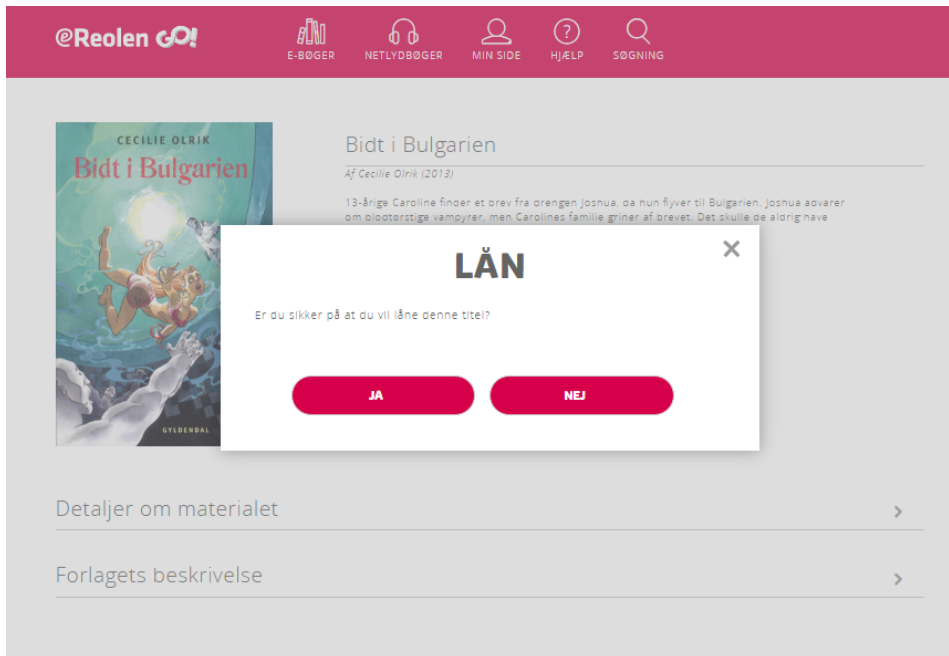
eReolen GO!

E-BØGER NETLYDBØGER MIN SIDE HJÆLP SØGNING

CECILIE OLRIK
Bidt i Bulgarien
GYLDENDAL

Bidt i Bulgarien

Af Cecilie Olrik (2013)

13-årige Caroline finder et brev fra drengen Joshua, da hun flyver til Bulgarien. Joshua advarer om blodtørstige vampyrer, men Carolines familie griner af brevet. Det skulle de aldrig have

LÅN

Er du sikker på at du vil låne denne titel?

JA

NEJ

Detaljer om materialet

Forlagets beskrivelse